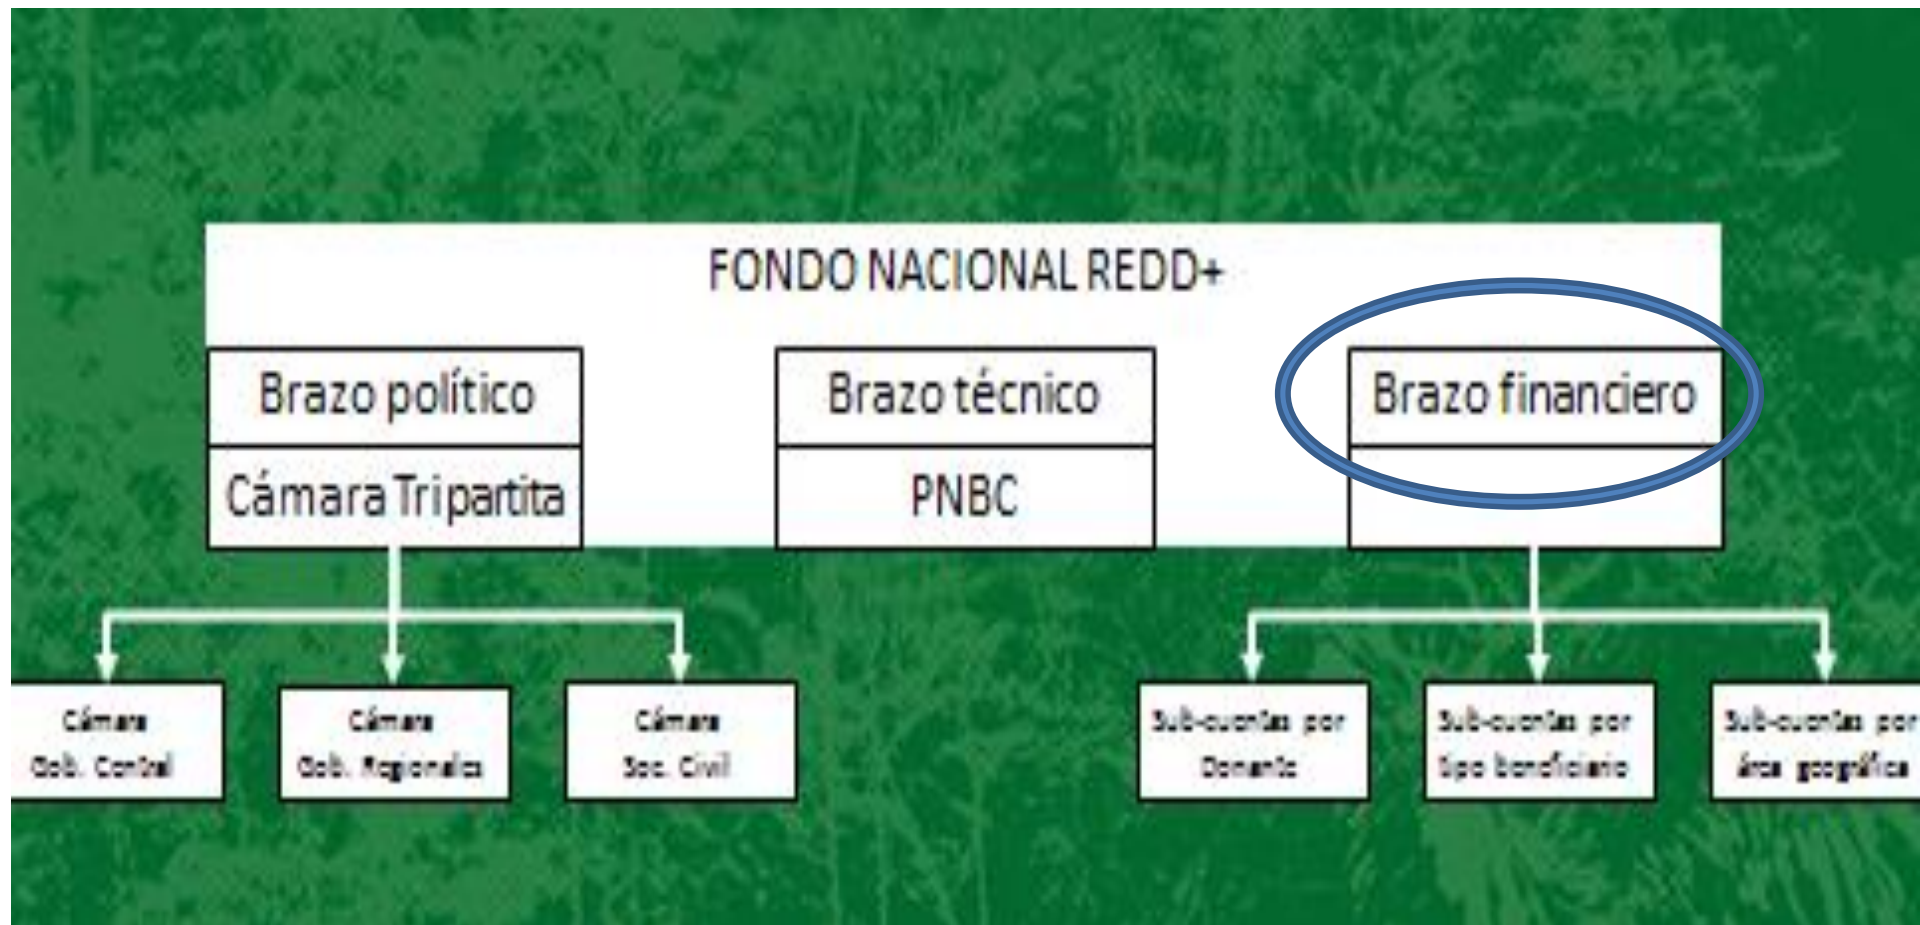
FONDO NACIONAL REDD+

Brazo político

Cámara Tripartita

Brazo técnico

PNBC

Brazo financiero

Cámara Gob. Central

Cámara Gob. Regionales

Cámara Soc. Civil

Sub-cuentas por Donante

Sub-cuentas por tipo beneficiario

Sub-cuentas por área geográfica